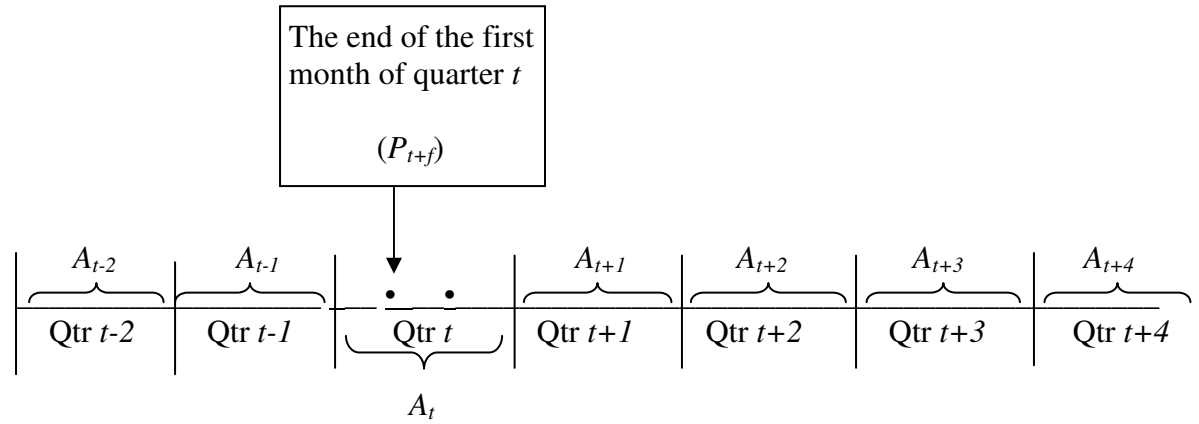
The end of the first month of quarter $t$

$(P_{t+f})$

$A_{t-2}$ $A_{t-1}$ $A_{t+1}$ $A_{t+2}$ $A_{t+3}$ $A_{t+4}$

Qtr $t$-$2$ Qtr $t$-$1$ Qtr $t$ Qtr $t$+$1$ Qtr $t$+$2$ Qtr $t$+$3$ Qtr $t$+$4$

$A_t$